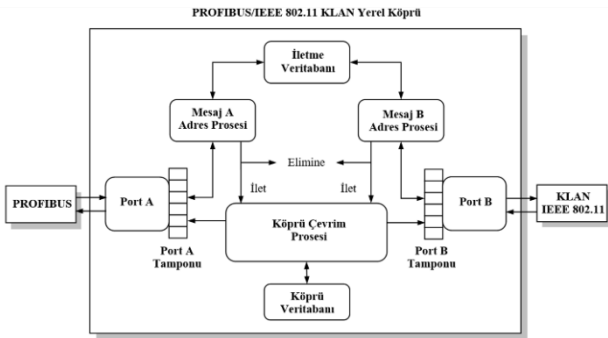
PROFIBUS/IEEE 802.11 KLAN Yerel Köprü

İletme Veritabanı

Mesaj A Adres Prosesi

Mesaj B Adres Prosesi

Elimine

İlet

İlet

PROFIBUS

Port A

Köprü Çevrim Prosesi

Port B

KLAN IEEE 802.11

Port A Tamponu

Port B Tamponu

Köprü Veritabanı